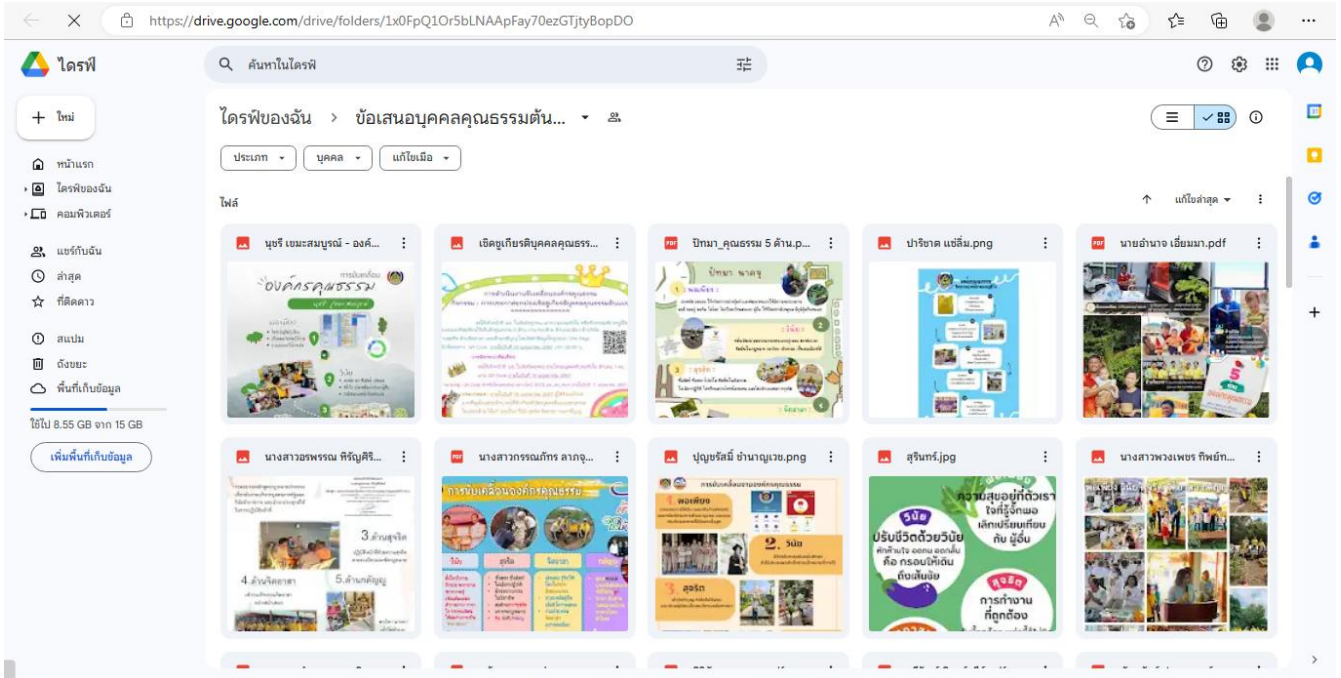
https://drive.google.com/drive/folders/1x0FpQ1Or5bLNAApFay70ezGTjtyBopDO

ไดรฟ์

ค้นหาในไดรฟ์

ใหม่

หน้าแรก
ไดรฟ์ของฉัน
คอมพิวเตอร์

แชร์กับฉัน
ล่าสุด
ที่ติดดาว

สแปม
ถังขยะ
พื้นที่เก็บข้อมูล

ใช้ไป 8.55 GB จาก 15 GB

เพิ่มพื้นที่เก็บข้อมูล

ไดรฟ์ของฉัน > ข้อเสนอบุคคลคุณธรรมต้น...

ประเภท บุคคล แก้ไขเมื่อ

ไฟล์

แก้ไขล่าสุด

นุชรี เขมะสมบูรณ์ - องค์...
เชิดชูเกียรติบุคคลคุณธรร...
ปิทมา_คุณธรรม 5 ด้าน.p...
ปาริชาต แซ่ลิ้ม.png
นายอำนาจ เอี่ยมมา.pdf

องค์กรคุณธรรม

ปิทมา นาคู
วินัย
สุจริต
จิตอาสา

นางสาวอรพรรณ หิรัญศิริ...
นางสาวกรรณภัทร ลาภจุ...
ปุญชรัสมิ์ อำนาญเวช.png
สุรินทร์.jpg
นางสาวพวงเพชร ทิพย์ท...

3.ด้านสุจริต
4.ด้านจิตอาสา
5.ด้านกตัญญู

การขับเคลื่อนองค์กรคุณธรรม
วินัย
สุจริต
จิตอาสา

พอเพียง
2. วินัย
3. สุจริต

ความสุขอยู่ที่ตัวเรา ใจที่รู้จักพอ เลิกเปรียบเทียบกับ ผู้อื่น
วินัย
ปรับชีวิตด้วยวินัย
สุจริต
การทำงานที่ถูกต้อง